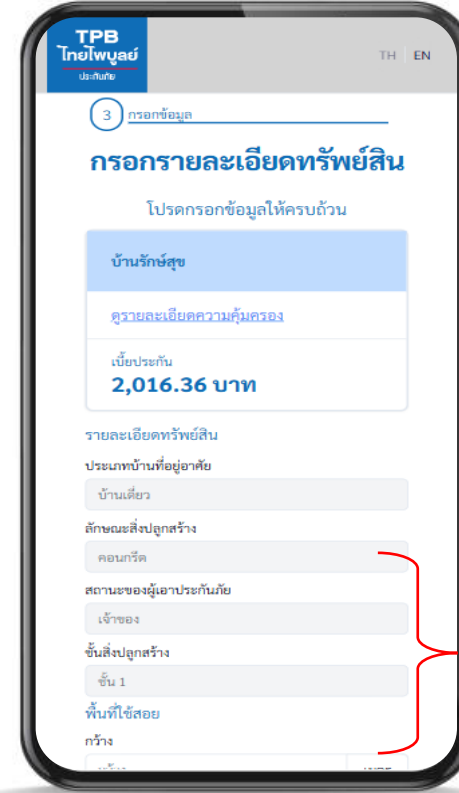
TPB
ไทยไพบูลย์
ประกันภัย

TH | EN

3 กรอกข้อมูล

กรอกรายละเอียดทรัพย์สิน

โปรดกรอกข้อมูลให้ครบถ้วน

บ้านรักษ์สุข

ดูรายละเอียดความคุ้มครอง

เบี้ยประกัน
2,016.36 บาท

รายละเอียดทรัพย์สิน

ประเภทบ้านที่อยู่อาศัย
บ้านเดี่ยว

ลักษณะสิ่งปลูกสร้าง
คอนกรีต

สถานะของผู้เอาประกันภัย
เจ้าของ

ชั้นสิ่งปลูกสร้าง
ชั้น 1

พื้นที่ใช้สอย
กว้าง
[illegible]